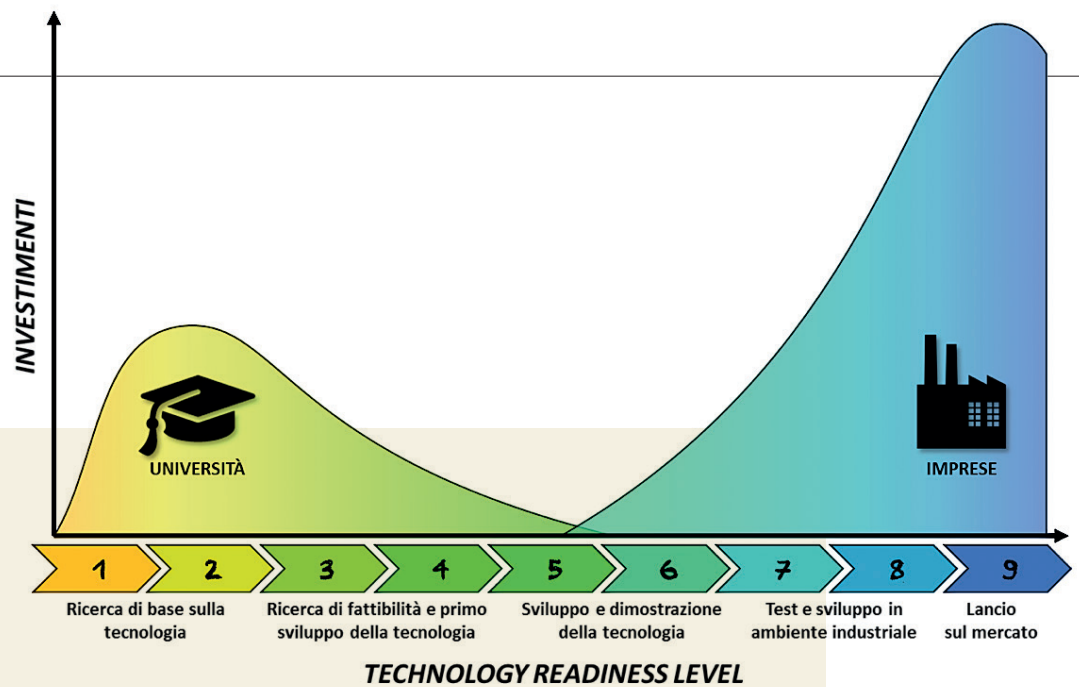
INVESTIMENTI

UNIVERSITÀ

IMPRESE

1 2 3 4 5 6 7 8 9

Ricerca di base sulla tecnologia

Ricerca di fattibilità e primo sviluppo della tecnologia

Sviluppo e dimostrazione della tecnologia

Test e sviluppo in ambiente industriale

Lancio sul mercato

TECHNOLOGY READINESS LEVEL